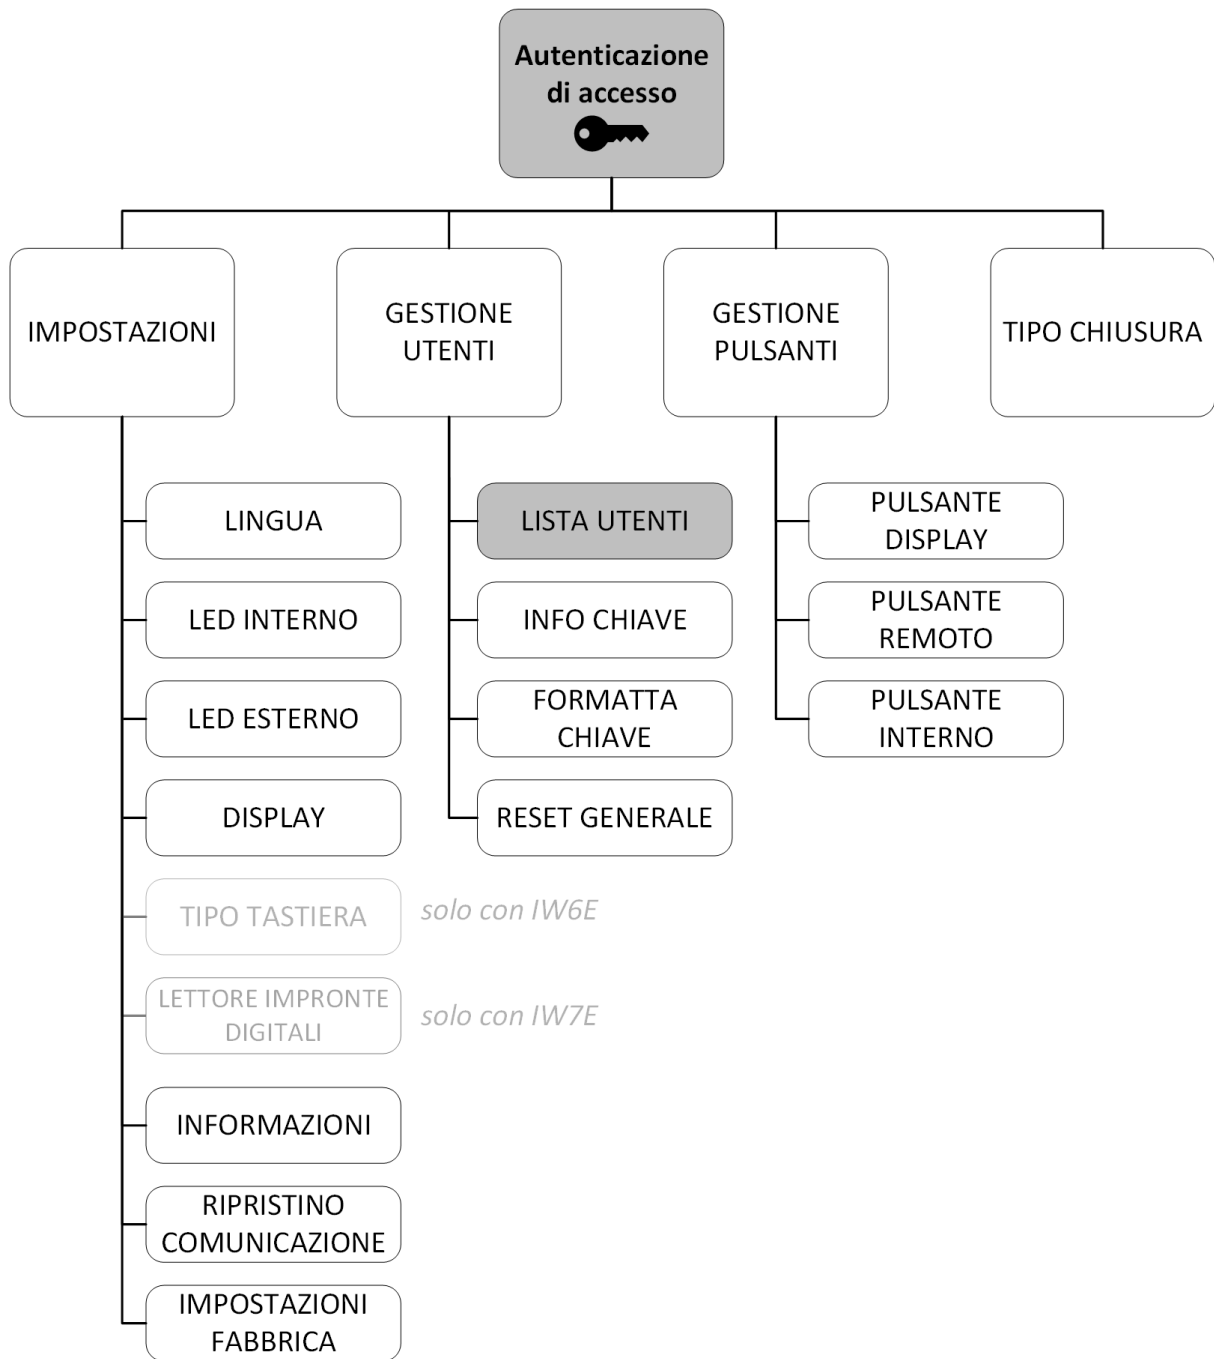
Autenticazione di accesso

IMPOSTAZIONI

GESTIONE UTENTI

GESTIONE PULSANTI

TIPO CHIUSURA

LINGUA

LED INTERNO

LED ESTERNO

DISPLAY

TIPO TASTIERA

solo con IW6E

LETTORE IMPRONTE DIGITALI

solo con IW7E

INFORMAZIONI

RIPRISTINO COMUNICAZIONE

IMPOSTAZIONI FABBRICA

LISTA UTENTI

INFO CHIAVE

FORMATTA CHIAVE

RESET GENERALE

PULSANTE DISPLAY

PULSANTE REMOTO

PULSANTE INTERNO